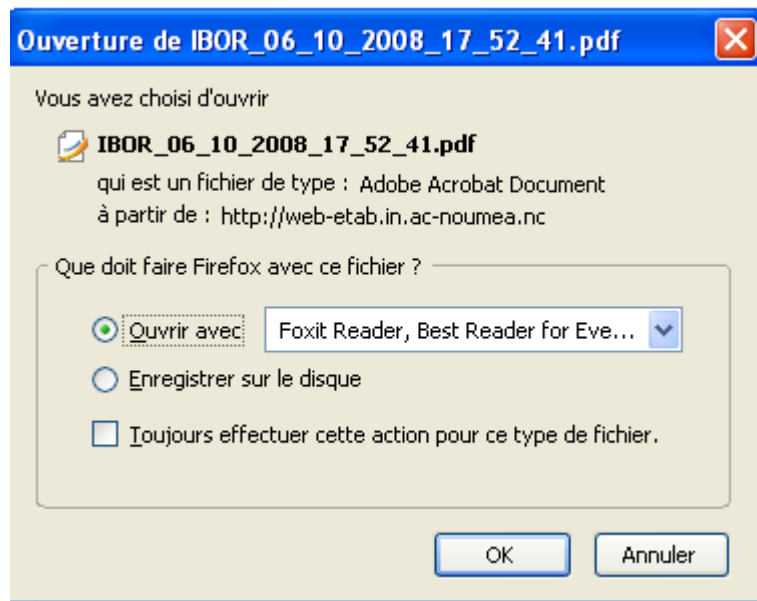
Ouverture de IBOR_06_10_2008_17_52_41.pdf

Vous avez choisi d'ouvrir

IBOR_06_10_2008_17_52_41.pdf

qui est un fichier de type : Adobe Acrobat Document

à partir de : http://web-etab.in.ac-noumea.nc

Que doit faire Firefox avec ce fichier ?

Ouvrir avec Foxit Reader, Best Reader for Eve...

Enregistrer sur le disque

Toujours effectuer cette action pour ce type de fichier.

OK Annuler